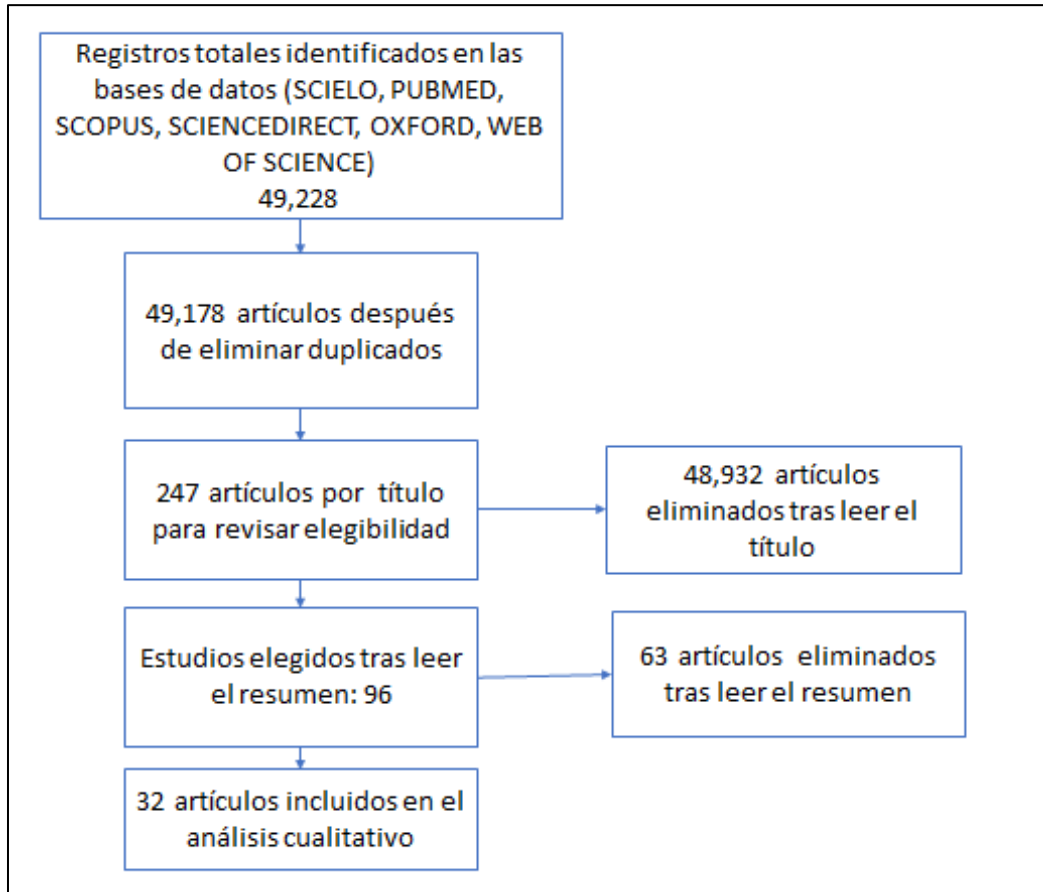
Registros totales identificados en las bases de datos (SCIELO, PUBMED, SCOPUS, SCIENCEDIRECT, OXFORD, WEB OF SCIENCE)
49,228

49,178 artículos después de eliminar duplicados

247 artículos por título para revisar elegibilidad

48,932 artículos eliminados tras leer el título

Estudios elegidos tras leer el resumen: 96

63 artículos eliminados tras leer el resumen

32 artículos incluidos en el análisis cualitativo